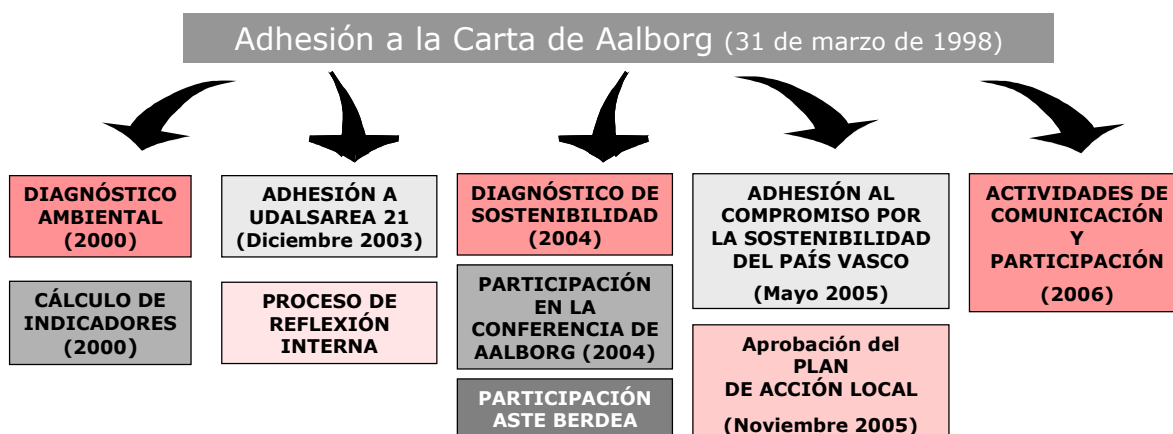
Adhesión a la Carta de Aalborg (31 de marzo de 1998)

DIAGNÓSTICO AMBIENTAL (2000)

CÁLCULO DE INDICADORES (2000)

ADHESIÓN A UDALSAREA 21 (Diciembre 2003)

PROCESO DE REFLEXIÓN INTERNA

DIAGNÓSTICO DE SOSTENIBILIDAD (2004)

PARTICIPACIÓN EN LA CONFERENCIA DE AALBORG (2004)

PARTICIPACIÓN ASTE BERDEA

ADHESIÓN AL COMPROMISO POR LA SOSTENIBILIDAD DEL PAÍS VASCO

(Mayo 2005)

Aprobación del PLAN DE ACCIÓN LOCAL

(Noviembre 2005)

ACTIVIDADES DE COMUNICACIÓN Y PARTICIPACIÓN

(2006)